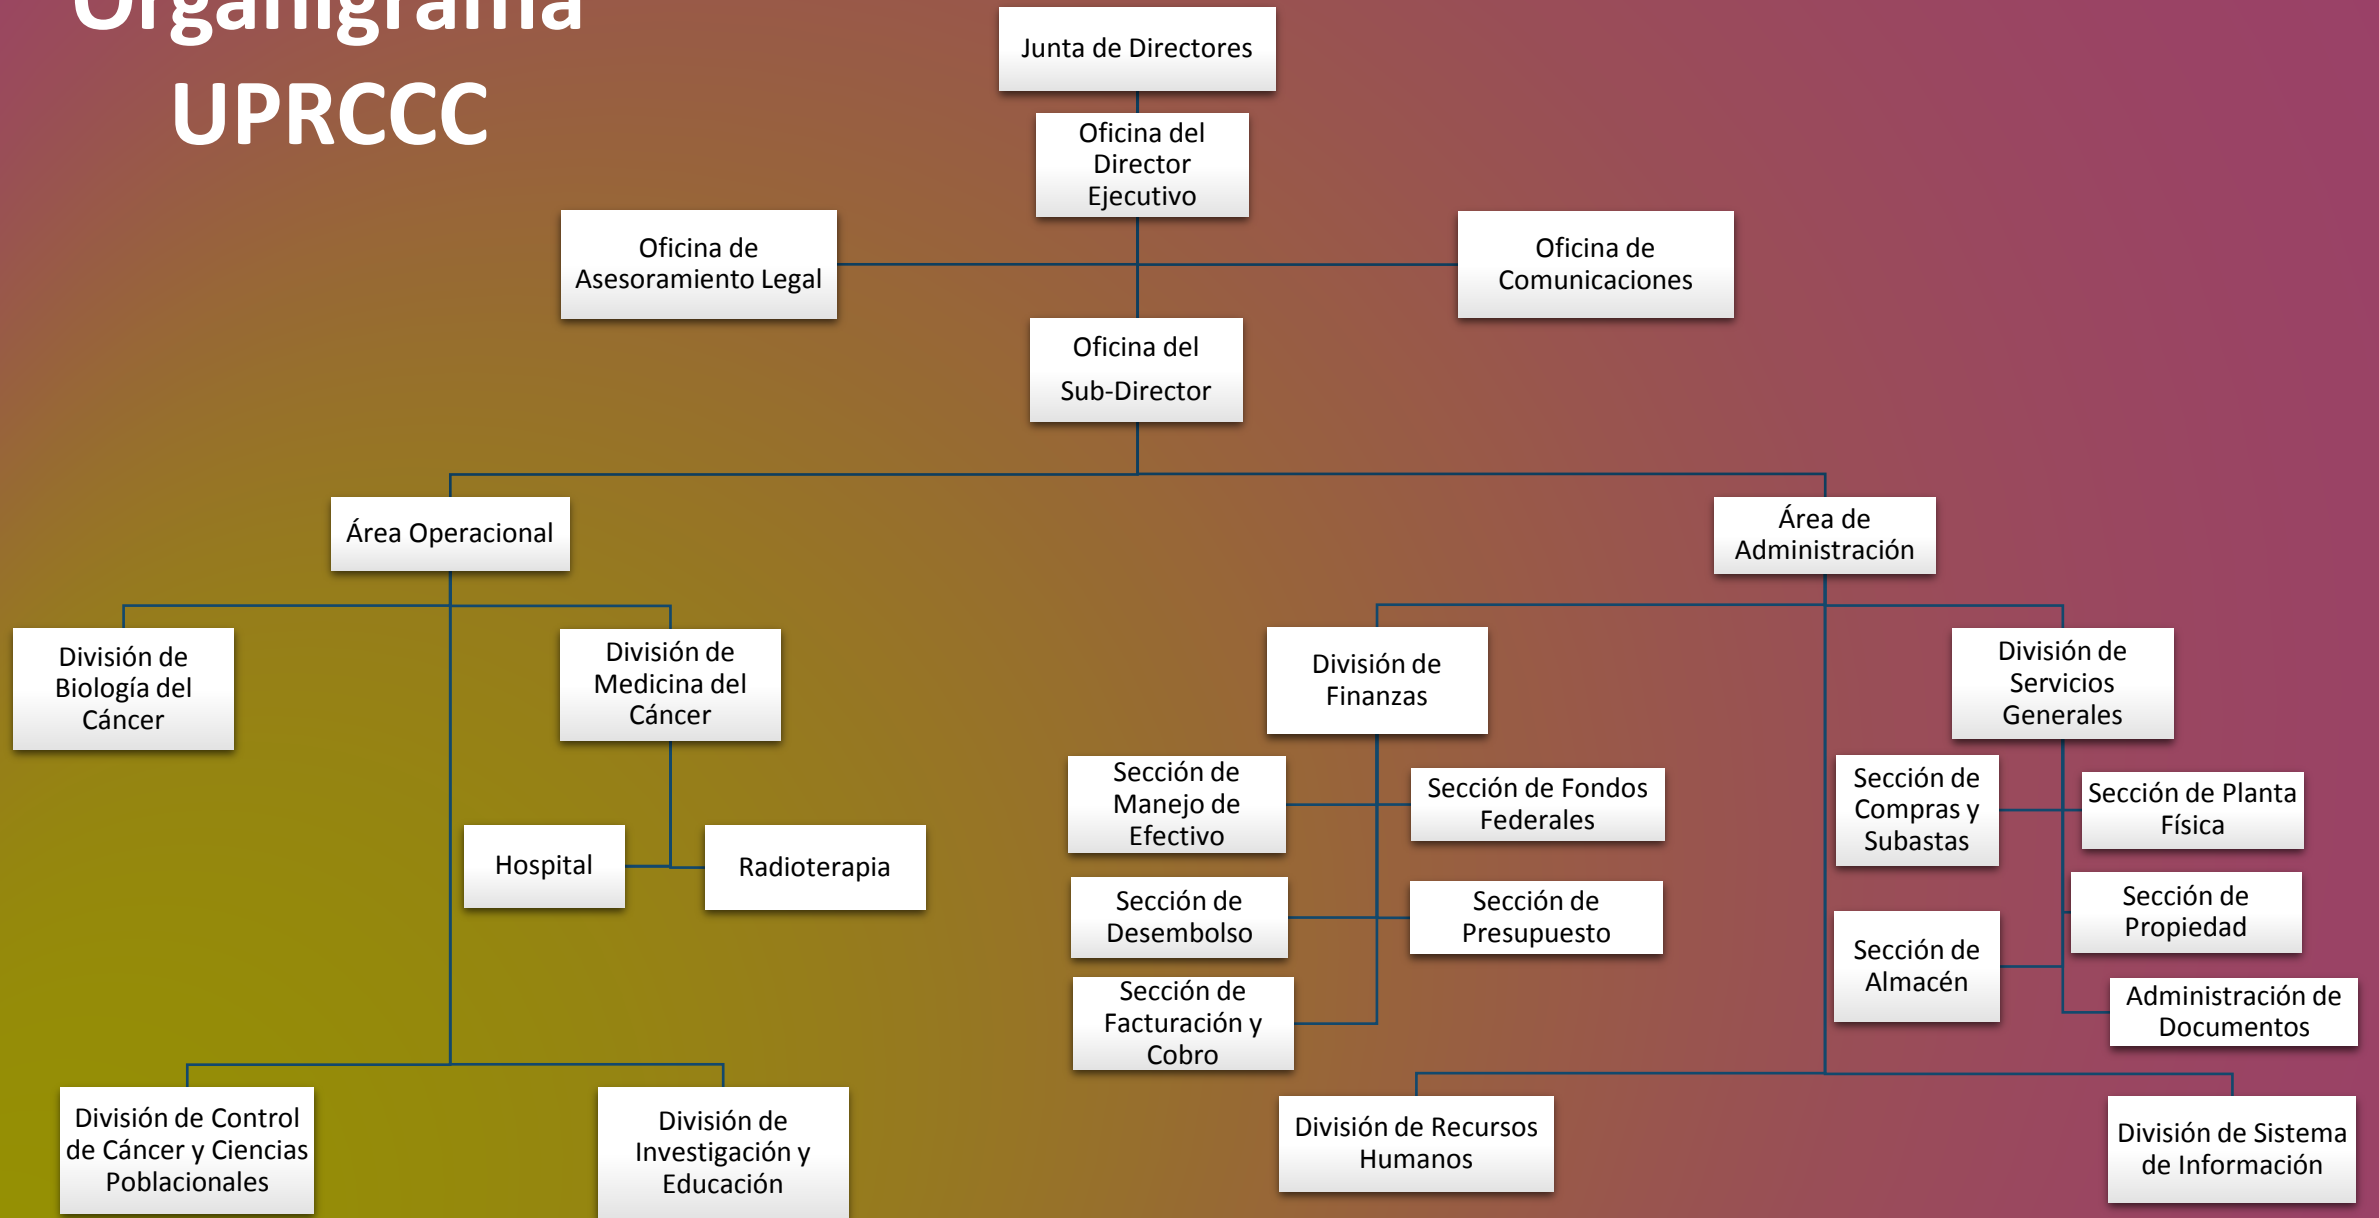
Organigrama UPRCCC

Junta de Directores

Oficina del Director Ejecutivo

Oficina de Asesoramiento Legal

Oficina de Comunicaciones

Oficina del Sub-Director

Área Operacional

Área de Administración

División de Biología del Cáncer

División de Medicina del Cáncer

Hospital

Radioterapia

División de Control de Cáncer y Ciencias Poblacionales

División de Investigación y Educación

División de Finanzas

Sección de Manejo de Efectivo

Sección de Fondos Federales

Sección de Desembolso

Sección de Presupuesto

Sección de Facturación y Cobro

División de Servicios Generales

Sección de Compras y Subastas

Sección de Planta Física

Sección de Propiedad

Sección de Almacén

Administración de Documentos

División de Recursos Humanos

División de Sistema de Información